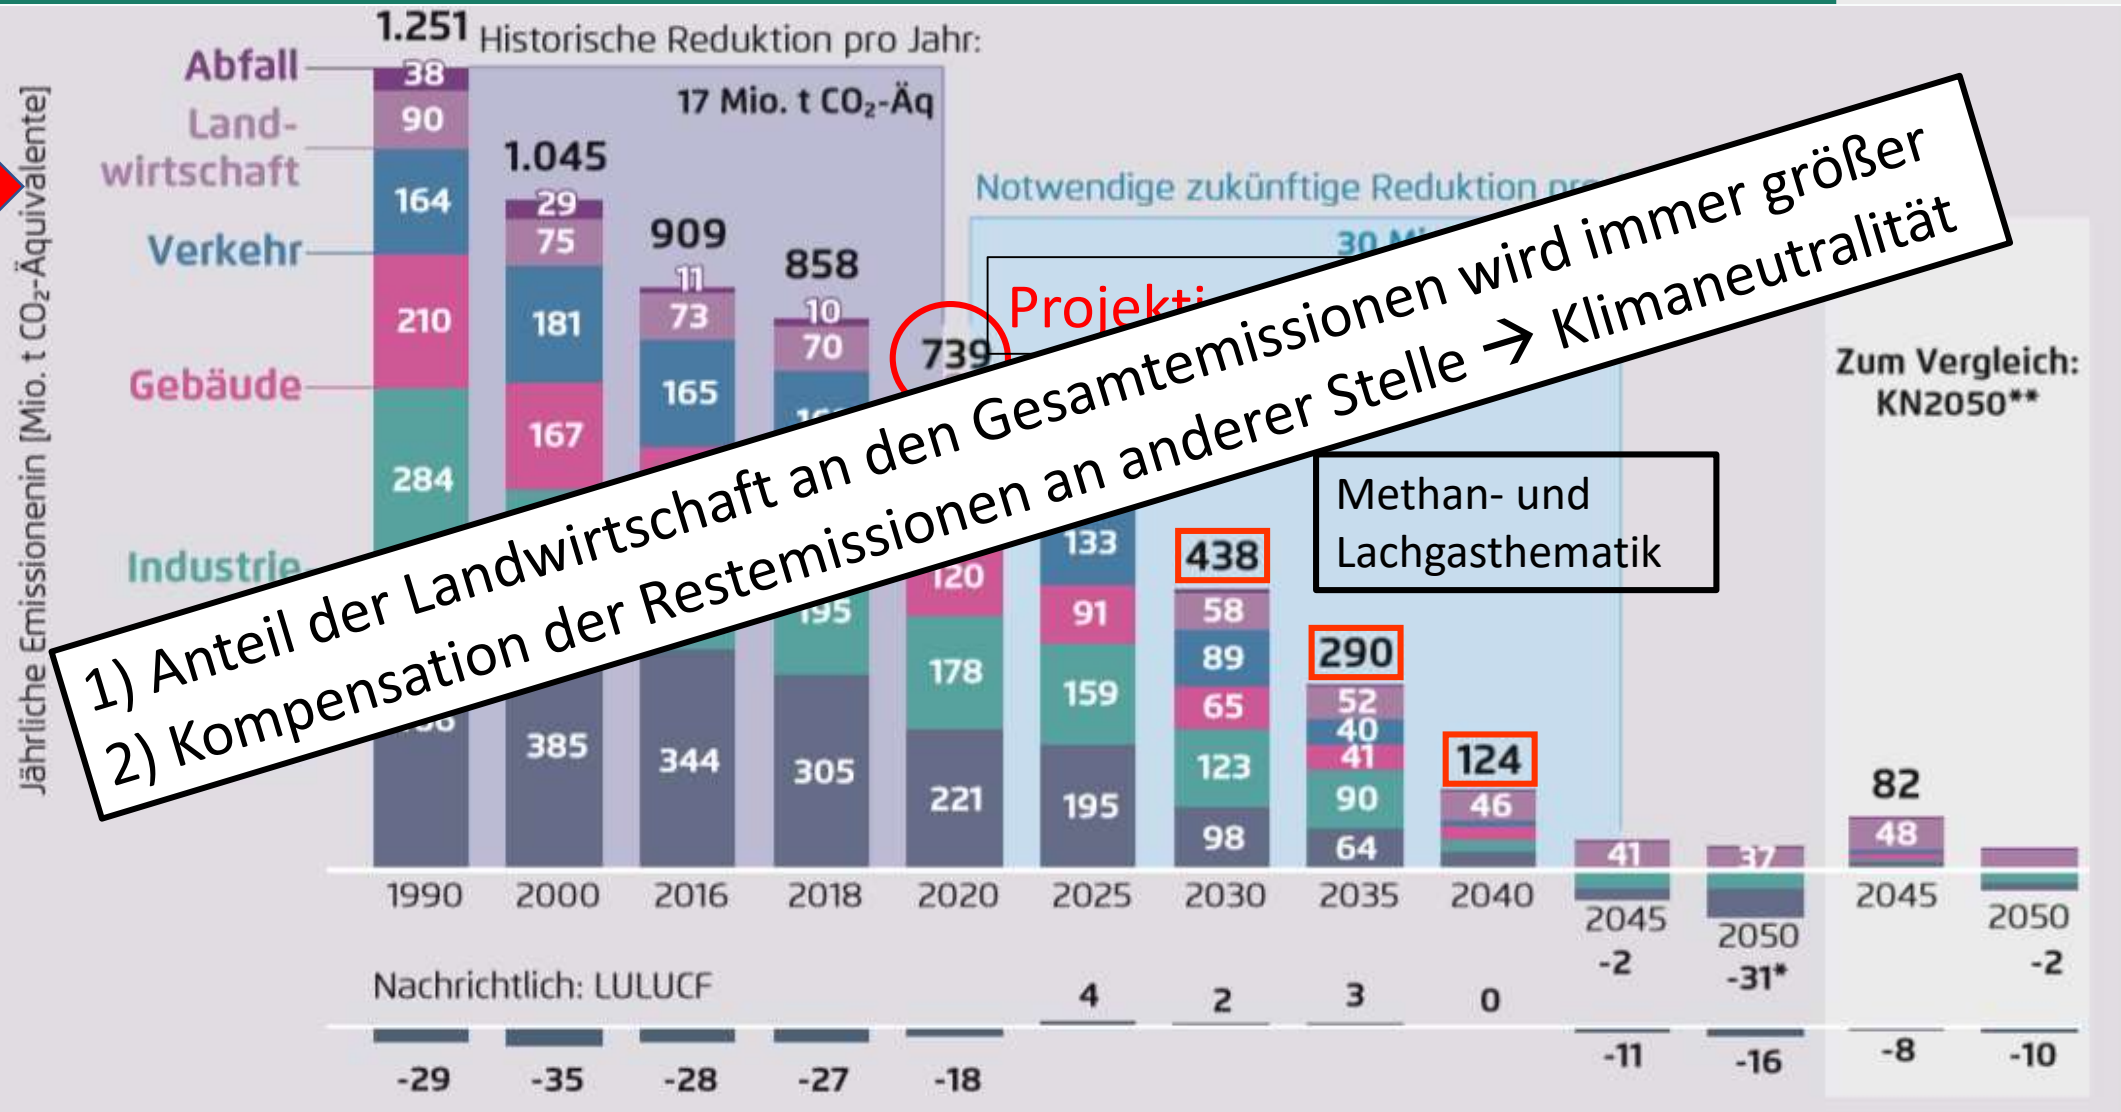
Jährliche Emissionenin [Mio. t CO₂-Äquivalente]

1.251 Historische Reduktion pro Jahr:

17 Mio. t $CO_2$-Äq

Abfall
Land-wirtschaft
Verkehr
Gebäude
Industrie

1990: 38, 90, 164, 210, 284
2000: 1.045, 29, 75, 181, 167, 385
2016: 909, 11, 73, 165, 344
2018: 858, 10, 70, 195, 305
2020: 739, 120, 178, 221
2025: 133, 91, 159, 195
2030: 438, 58, 89, 65, 123, 98
2035: 290, 52, 40, 41, 90, 64
2040: 124, 46
2045: 41, -2
2050: 37, -31*

Notwendige zukünftige Reduktion pro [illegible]

30 Mi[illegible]

Projekti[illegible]

Methan- und Lachgasthematik

Zum Vergleich: KN2050**

82
48
2045
2050
-2

1) Anteil der Landwirtschaft an den Gesamtemissionen wird immer größer
2) Kompensation der Restemissionen an anderer Stelle → Klimaneutralität

1990 2000 2016 2018 2020 2025 2030 2035 2040

Nachrichtlich: LULUCF

4 2 3 0

-29 -35 -28 -27 -18 -11 -16 -8 -10